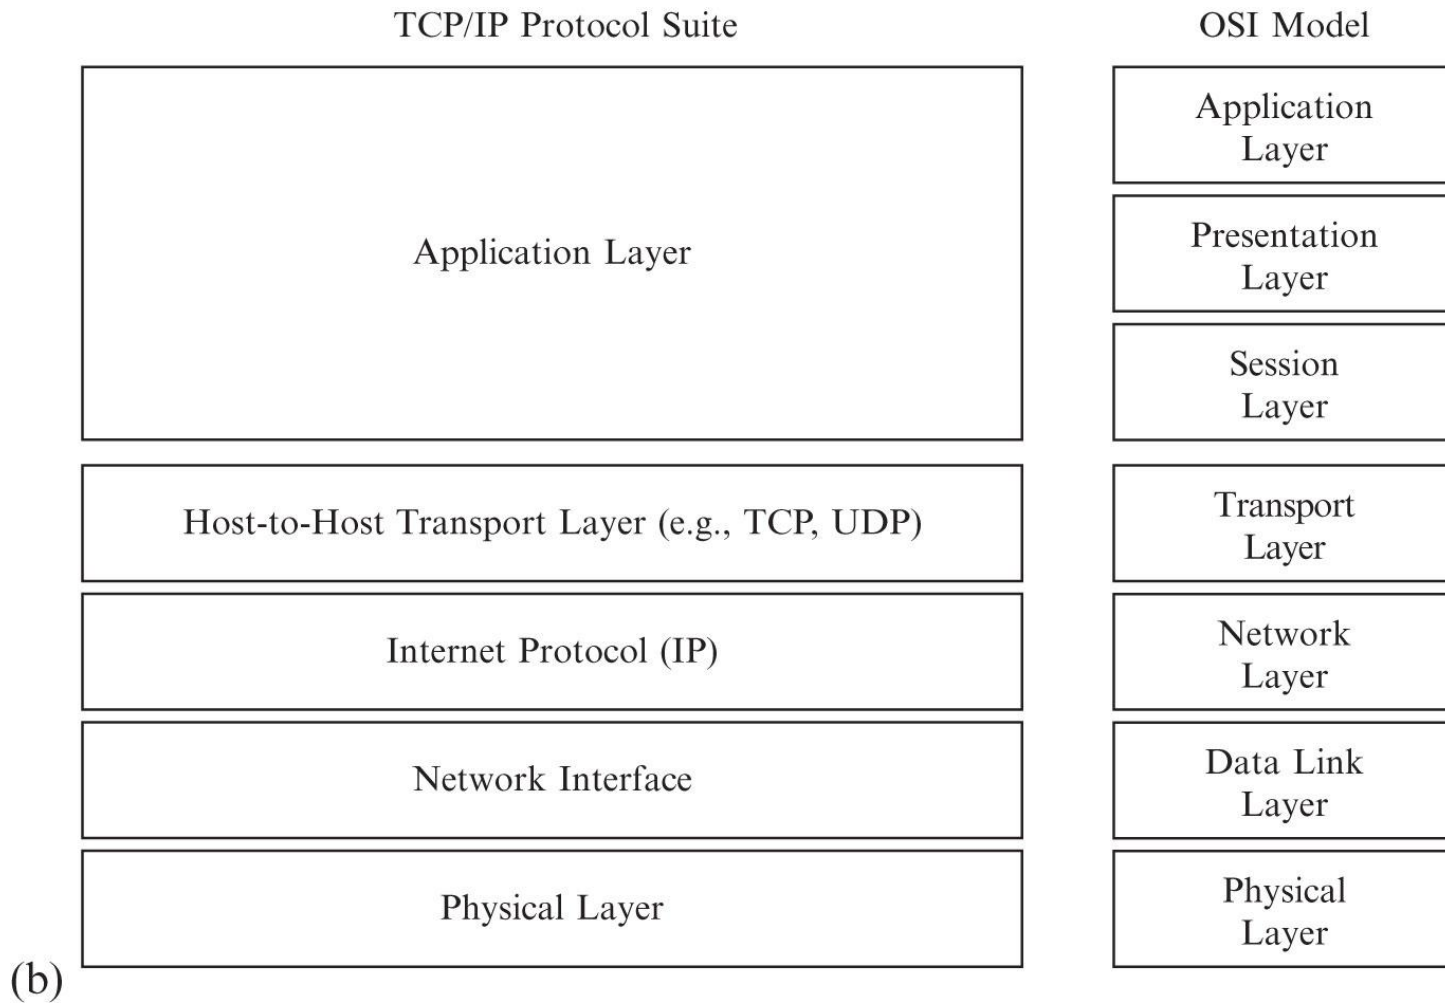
TCP/IP Protocol Suite

Application Layer

Host-to-Host Transport Layer (e.g., TCP, UDP)

Internet Protocol (IP)

Network Interface

Physical Layer

OSI Model

Application Layer

Presentation Layer

Session Layer

Transport Layer

Network Layer

Data Link Layer

Physical Layer

(b)